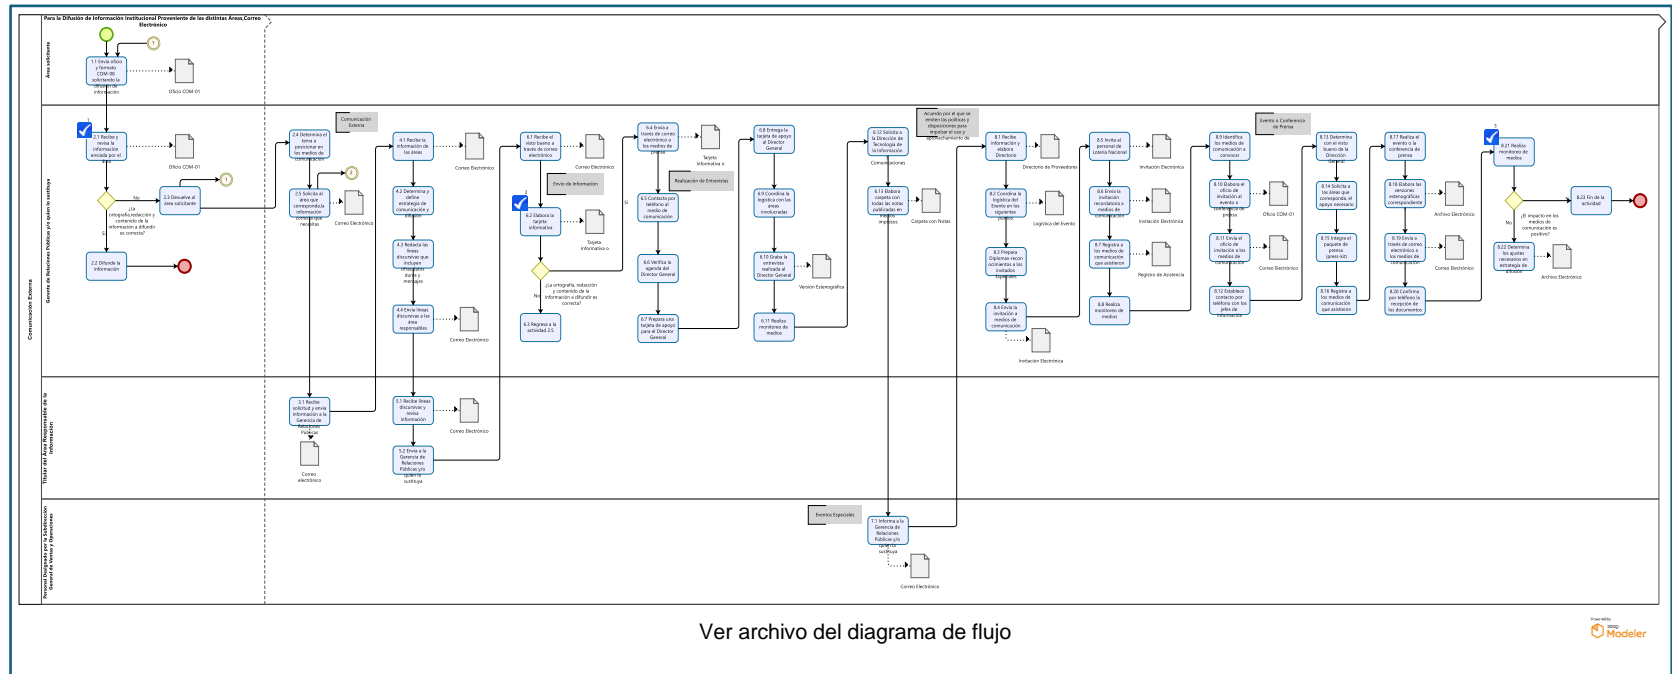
Para la Difusión de Información Institucional Proveniente de las distintas Áreas,Correo Electrónico

Comunicación Externa

Área solicitante

1.1 Envía oficio y formato COM-06 solicitando la difusión de información

Oficio COM-01

Gerente de Relaciones Públicas y/o quien lo sustituya

2.1 Recibe y revisa la información enviada por el área

Oficio COM-01

¿La ortografía,redacción y contenido de la información a difundir es correcta?

No

Si

2.2 Difunde la información

2.3 Devuelve al área solicitante

Comunicación Externa

2.4 Determina el tema a posicionar en los medios de comunicación

2.5 Solicita al área que corresponda la información correcta que necesita

Correo Electrónico

4.1 Recibe la información de las áreas

Correo Electrónico

4.2 Determina y define estrategia de comunicación y difusión

4.3 Redacta las líneas discursivas que incluyen principales datos y mensajes

4.4 Envía líneas discursivas a las área responsables

Correo Electrónico

6.1 Recibe el visto bueno a través de correo electrónico

Correo Electrónico

Envío de Información

6.2 Elabora la tarjeta informativa

Tarjeta Informativa o

¿La ortografía, redacción y contenido de la información a difundir es correcta?

No

Si

6.3 Regresa a la actividad 2.5

6.4 Envía a través de correo electrónico a los medios de prensa

Tarjeta Informativa o

Realización de Entrevistas

6.5 Contacta por teléfono al medio de comunicación

6.6 Verifica la agenda del Director General

6.7 Prepara una tarjeta de apoyo para el Director General

6.8 Entrega la tarjeta de apoyo al Director General

6.9 Coordina la logística con las áreas involucradas

6.10 Graba la entrevista realizada al Director General

Versión Estenográfica

6.11 Realiza monitoreo de medios

Acuerdo por el que se emiten las políticas y disposiciones para impulsar el uso y aprovechamiento de

6.12 Solicita a la Dirección de Tecnología de la Información

Comunicaciones

6.13 Elabora carpeta con todas las notas publicadas en medios impresos

Carpeta con Notas

8.1 Recibe información y elabora Directorio

Directorio de Proveedores

8.2 Coordina la logística del Evento en los siguientes puntos

Logística del Evento

8.3 Prepara Diplomas reconocimientos a los invitados Especiales

8.4 Envía la invitación a medios de comunicación

Invitación Electrónica

8.5 Invita al personal de Lotería Nacional

Invitación Electrónica

8.6 Envía la invitación recordatoria a medios de comunicación

Invitación Electrónica

8.7 Registra a los medios de comunicación que asistieron

Registro de Asistencia

8.8 Realiza monitoreo de medios

Eventos o Conferencia de Prensa

8.9 Identifica los medios de comunicación a convocar

8.10 Elabora el oficio de invitación al evento o conferencia de prensa

Oficio COM-01

8.11 Envía el oficio de invitación a los medios de comunicación

Correo Electrónico

8.12 Establece contacto por teléfono con los jefes de información

8.13 Determina con el visto bueno de la Dirección General

8.14 Solicita a las áreas que corresponda, el apoyo necesario

8.15 Integra el paquete de prensa (press kit)

8.16 Registra a los medios de comunicación que asistieron

8.17 Realiza el evento o la conferencia de prensa

8.18 Elabora las versiones estenográficas correspondiente

Archivo Electrónico

8.19 Envía a través de correo electrónico a los medios de comunicación

Correo Electrónico

8.20 Confirma por teléfono la recepción de los documentos

8.21 Realiza monitoreo de medios

¿El impacto en los medios de comunicación es positivo?

No

8.22 Determina los ajustes necesarios en estrategia de difusión

Archivo Electrónico

8.23 Fin de la actividad

Titular del Área Responsable de la información

3.1 Recibe solicitud y envía información a la Gerencia de Relaciones Públicas

Correo electrónico

5.1 Recibe líneas discursivas y revisa información

Correo Electrónico

5.2 Envía a la Gerencia de Relaciones Públicas y/o quien lo sustituya

Personal Designado por la Subdirección General de Ventas y Operaciones

Eventos Especiales

7.1 Informa a la Gerencia de Relaciones Públicas y/o quien lo sustituya

Correo Electrónico

Ver archivo del diagrama de flujo

Powered by bizagi Modeler